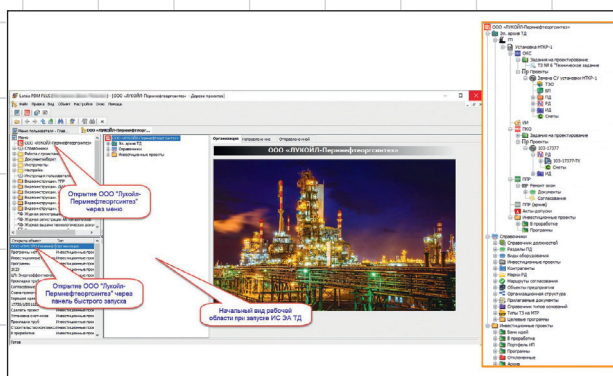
Lotsia PDM PLUS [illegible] ООО «ЛУКОЙЛ-Пермнефтеоргсинтез» - Дерево проектов

Файл Правка Вид Объект Настройки Окно Помощь

Новые пользователи - Пер

ООО «ЛУКОЙЛ-Пермнефтеоргсинтез»

Меню

ООО «ЛУКОЙЛ-Пермнефтеоргсинтез»

Справочники

Документооборот

Инструменты

Настройки

Эл. архив ТД

Справочники

Инвестиционные проекты

Организация

ООО «ЛУКОЙЛ-Пермнефтеоргсинтез»

Открытие ООО "Лукойл-Пермнефтеоргсинтез" через меню

Открыть объект

Тип

ООО «ЛУКОЙЛ-Пермнефтеоргсинтез»

Инвестиционные проекты

Открытие ООО "Лукойл-Пермнефтеоргсинтез" через панель быстрого запуска

Начальный вид рабочей области при запуске ИС ЭА ТД

Готов

ООО «ЛУКОЙЛ-Пермнефтеоргсинтез»

Эл. архив ТД

УП

Установка НПКР-1

ОКС

Задание на проектирование

ТЗ № 6 Техническое задание

Проекты

Замена СУ установки НПКР-1

ТЭО

ОТР

ПД

РД

ИД

Сметы

ИМ

ПКО

Задание на проектирование

Проекты

ЕО-17377

ПД

ЕО-17377-ТХ

Сметы

ИД

ППР

Ремонт экон

Документы

Согласование

ППР (архив)

Акты допуска

Инвестиционные проекты

В разработке

Программы

Справочники

Справочник должностей

Разделы ПД

Виды оборудования

Инвестиционные проекты

Контрагенты

Марки РД

Маршруты согласования

Объекты программы

Организационная структура

Программные документы

Справочник типов заявлений

Типы ТЗ на НТР

Целевые программы

Инвестиционные проекты

Банк идей

В разработке

Портфель ИП

Программы

Утвержденные

Архив